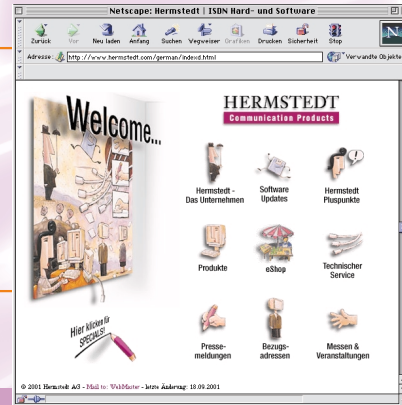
Netscape: Hermstedt | ISDN Hard- und Software

Zurück Vor Neu laden Anfang Suchen Vegweiser Grafiken Drucken Sicherheit Stop

Adresse: http://www.hermstedt.com/german/indexd.html

Verwandte Objekte

Welcome...

HERMSTEDT
Communication Products

Hermstedt - Das Unternehmen

Software Updates

Hermstedt Pluspunkte

Produkte

eShop

Technischer Service

Hier klicken für SPECIALS!

Presse-meldungen

Bezugs-adressen

Messen & Veranstaltungen

© 2001 Hermstedt AG - Mail to: WebMaster - letzte Änderung: 18.09.2001